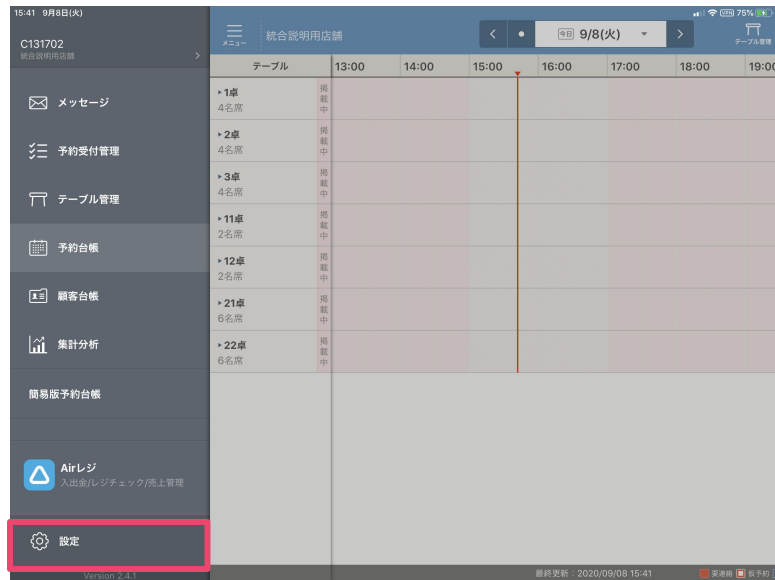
15:41 9月8日(火)

75%

C131702
統合説明用店舗

メッセージ

予約受付管理

テーブル管理

予約台帳

顧客台帳

集計分析

簡易版予約台帳

Airレジ
入出金/レジチェック/売上管理

設定

Version 2.4.1

メニュー

統合説明用店舗

今日 9/8(火)

テーブル管理

| テーブル | | 13:00 | 14:00 | 15:00 | 16:00 | 17:00 | 18:00 | 19:00 |
|---|---|---|---|---|---|---|---|---|
| ▸1卓 4名席 | 掲載中 | | | | | | | |
| ▸2卓 4名席 | 掲載中 | | | | | | | |
| ▸3卓 4名席 | 掲載中 | | | | | | | |
| ▸11卓 2名席 | 掲載中 | | | | | | | |
| ▸12卓 2名席 | 掲載中 | | | | | | | |
| ▸21卓 6名席 | 掲載中 | | | | | | | |
| ▸22卓 6名席 | 掲載中 | | | | | | | |

最終更新：2020/09/08 15:41

要連絡 仮予約